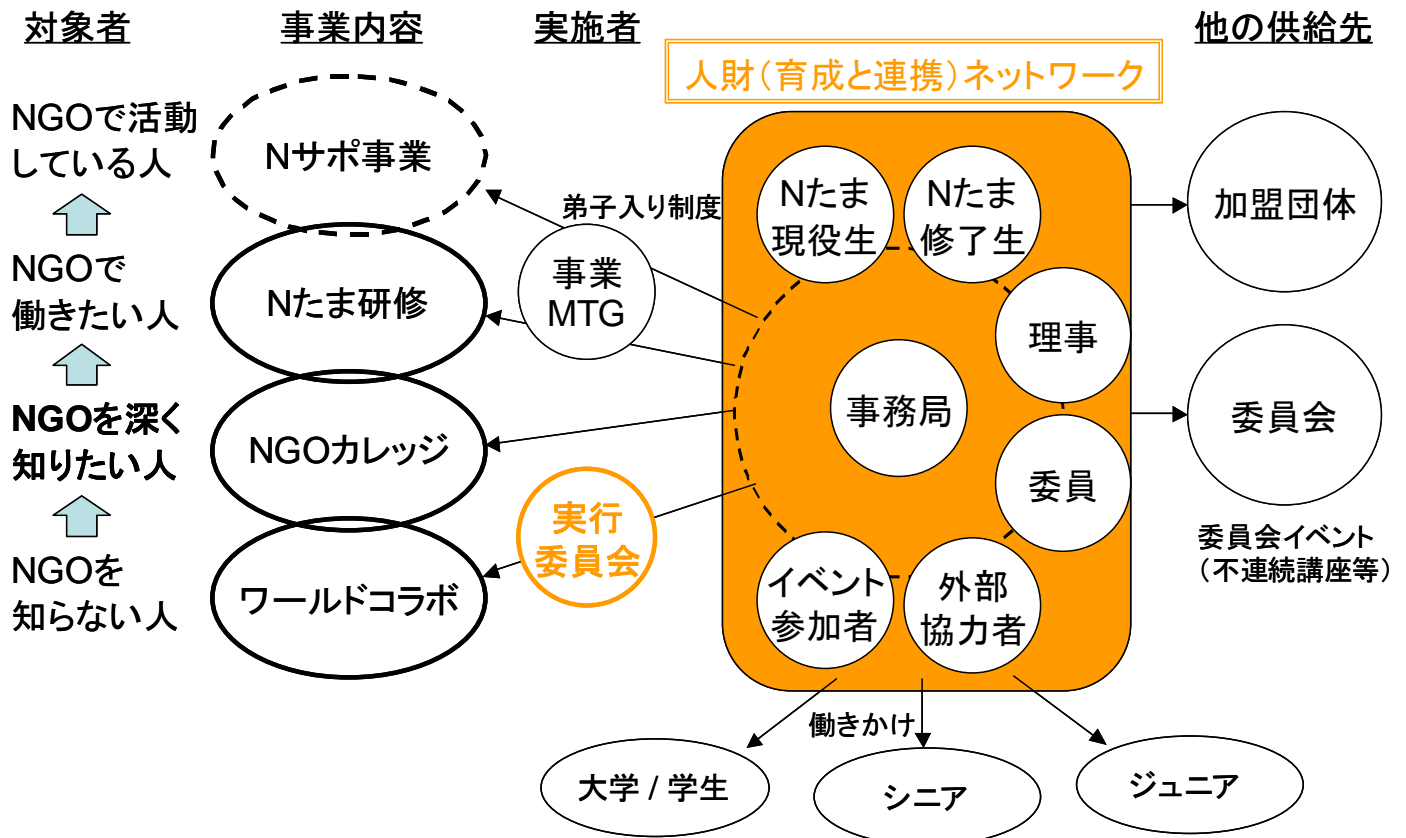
対象者

事業内容

実施者

他の供給先

人財（育成と連携）ネットワーク

NGOで活動している人

NGOで働きたい人

NGOを深く知りたい人

NGOを知らない人

Nサポ事業

Nたま研修

NGOカレッジ

ワールドコラボ

弟子入り制度

事業MTG

実行委員会

Nたま現役生

Nたま修了生

理事

事務局

委員

イベント参加者

外部協力者

加盟団体

委員会

委員会イベント（不連続講座等）

働きかけ

大学 / 学生

シニア

ジュニア